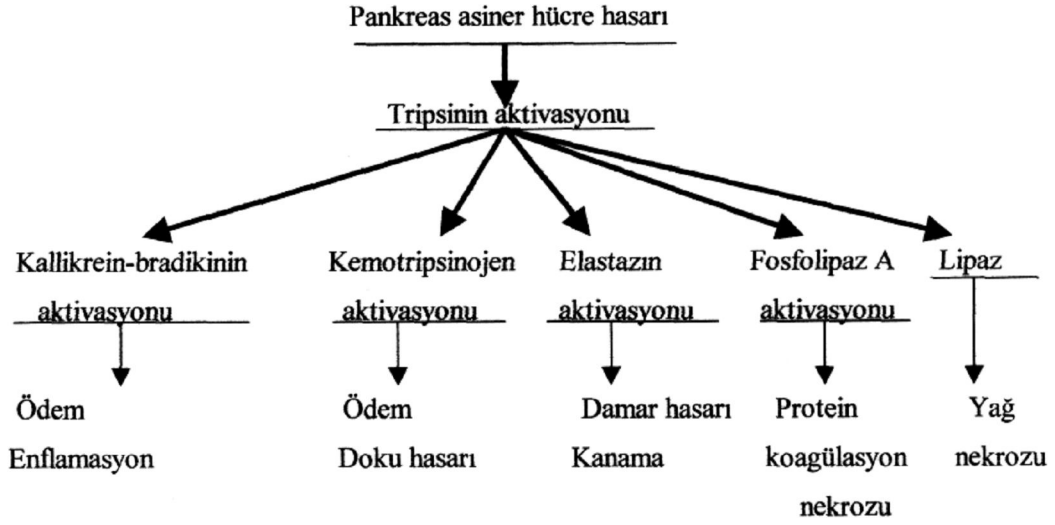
Pankreas asiner hücre hasarı

Tripsinin aktivasyonu

Kallikrein-bradikinin aktivasyonu

Ödem
Enflamasyon

Kemotripsinojen aktivasyonu

Ödem
Doku hasarı

Elastazın aktivasyonu

Damar hasarı
Kanama

Fosfolipaz A aktivasyonu

Protein koagülasyon nekrozu

Lipaz

Yağ nekrozu